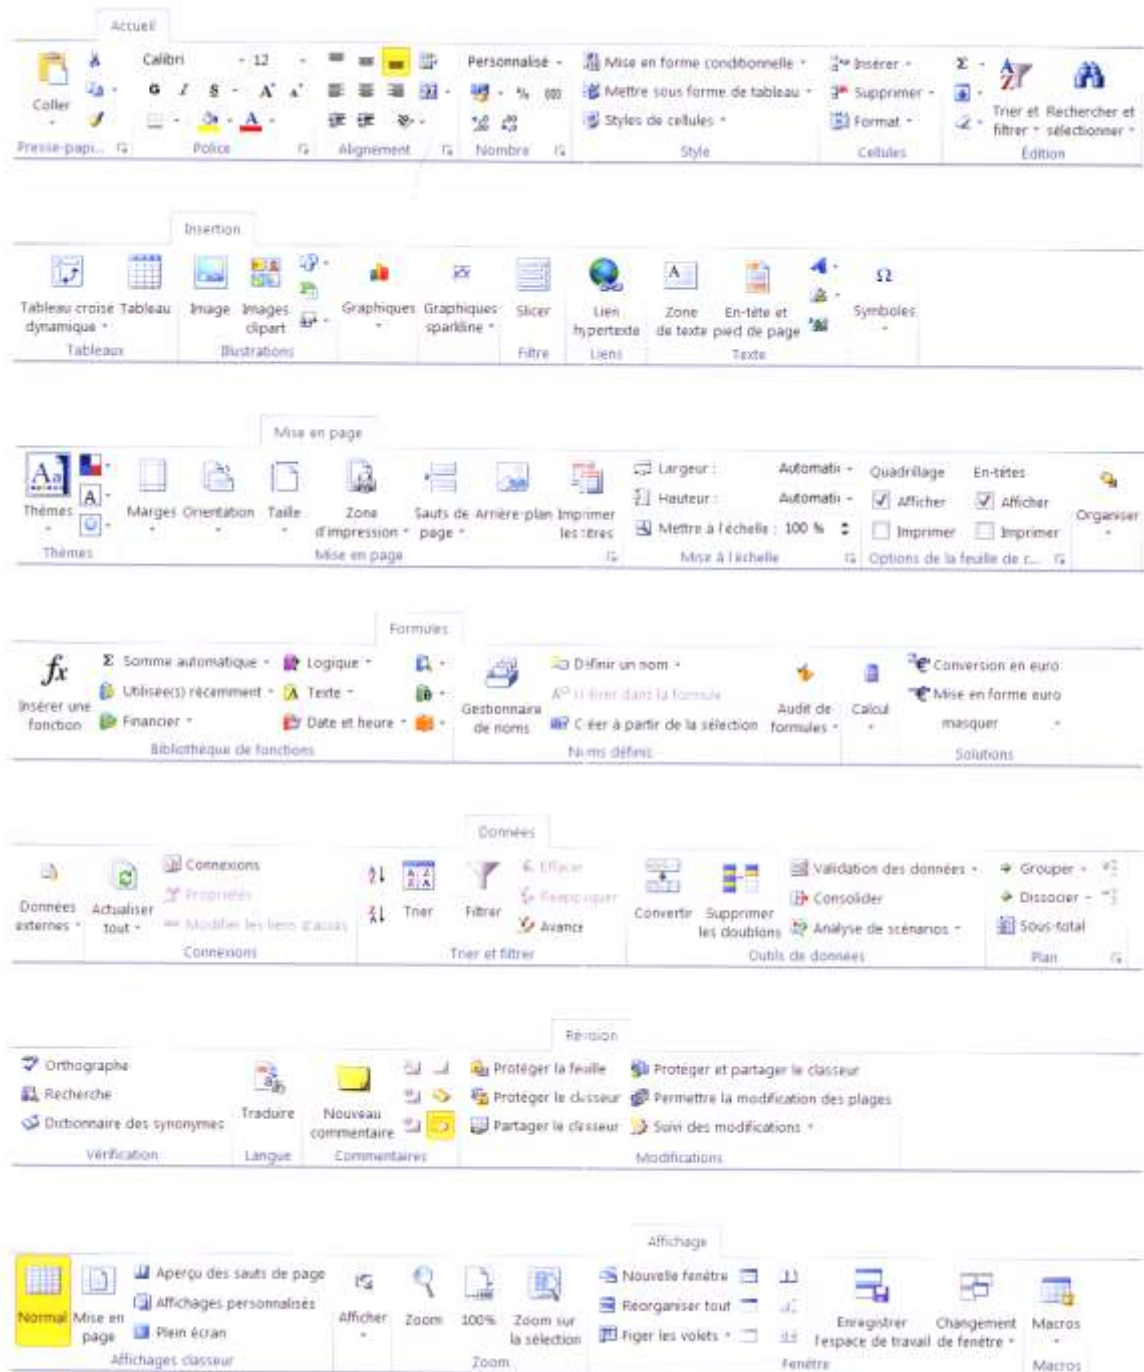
Accueil

Coller
Presse-papi...
Calibri 12
G I S
Police
Alignement
Personnalisé
% 000
Nombre
Mise en forme conditionnelle
Mettre sous forme de tableau
Styles de cellules
Style
Insérer
Supprimer
Format
Cellules
Σ
Trier et filtrer
Rechercher et sélectionner
Édition

Insertion

Tableau croisé dynamique
Tableau
Tableaux
Image
Images clipart
Illustrations
Graphiques
Graphiques sparkline
Slicer
Filtre
Lien hypertexte
Liens
Zone de texte
En-tête et pied de page
Texte
Ω
Symboles

Mise en page

Thèmes
Thèmes
Marges
Orientation
Taille
Zone d'impression
Sauts de page
Arrière-plan
Imprimer les titres
Mise en page
Largeur : Automatique
Hauteur : Automatique
Mettre à l'échelle : 100 %
Mise à l'échelle
Quadrillage
Afficher
Imprimer
En-têtes
Afficher
Imprimer
Options de la feuille de c...
Organiser

Formules

Insérer une fonction
Somme automatique
Utilisée(s) récemment
Financier
Logique
Texte
Date et heure
Bibliothèque de fonctions
Gestionnaire de noms
Définir un nom
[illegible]
Créer à partir de la sélection
Noms définis
Audit de formules
Calcul
Conversion en euro
Mise en forme euro
masquer
Solutions

Données

Données externes
Actualiser tout
Connexions
Propriétés
Modifier les liens d'accès
Connexions
Trier
Filtrer
Effacer
Réappliquer
Avancé
Trier et filtrer
Convertir
Supprimer les doublons
Validation des données
Consolider
Analyse de scénarios
Outils de données
Grouper
Dissocier
Sous-total
Plan

Révision

Orthographe
Recherche
Dictionnaire des synonymes
Vérification
Traduire
Langue
Nouveau commentaire
Commentaires
Protéger la feuille
Protéger le classeur
Partager le classeur
Protéger et partager le classeur
Permettre la modification des plages
Suivi des modifications
Modifications

Affichage

Normal
Mise en page
Aperçu des sauts de page
Affichages personnalisés
Plein écran
Affichages classeur
Afficher
Zoom
100%
Zoom sur la sélection
Zoom
Nouvelle fenêtre
Réorganiser tout
Figer les volets
Enregistrer l'espace de travail
Changement de fenêtre
Fenêtre
Macros
Macros